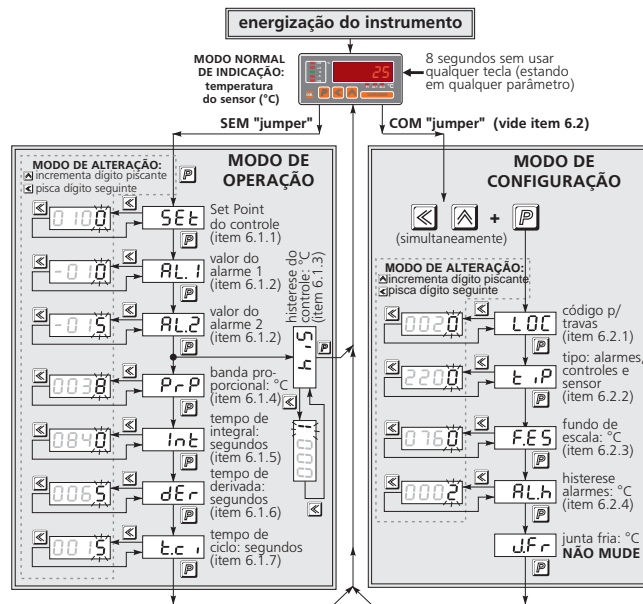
energização do instrumento

MODO NORMAL DE INDICAÇÃO: temperatura do sensor (°C)

25

8 segundos sem usar qualquer tecla (estando em qualquer parâmetro)

SEM "jumper"

COM "jumper" (vide item 6.2)

MODO DE ALTERAÇÃO:
incrementa dígito piscante
pisca dígito seguinte

MODO DE OPERAÇÃO

0100 SEt Set Point do controle (item 6.1.1)

-010 AL.1 valor do alarme 1 (item 6.1.2)

-015 AL.2 valor do alarme 2 (item 6.1.2)

h.S histerese do controle: °C (item 6.1.3)

0001

0038 PrP banda proporcional: °C (item 6.1.4)

0840 Int tempo de integral: segundos (item 6.1.5)

0065 dEr tempo de derivada: segundos (item 6.1.6)

0015 t.c i tempo de ciclo: segundos (item 6.1.7)

MODO DE CONFIGURAÇÃO

+ (simultaneamente)

MODO DE ALTERAÇÃO:
incrementa dígito piscante
pisca dígito seguinte

0020 LOC código p/ travas (item 6.2.1)

2200 t iP tipo: alarmes, controles e sensor (item 6.2.2)

0760 F.E S fundo de escala: °C (item 6.2.3)

0002 AL.h histerese alarmes: °C (item 6.2.4)

J.F r junta fria: °C NÃO MUDE